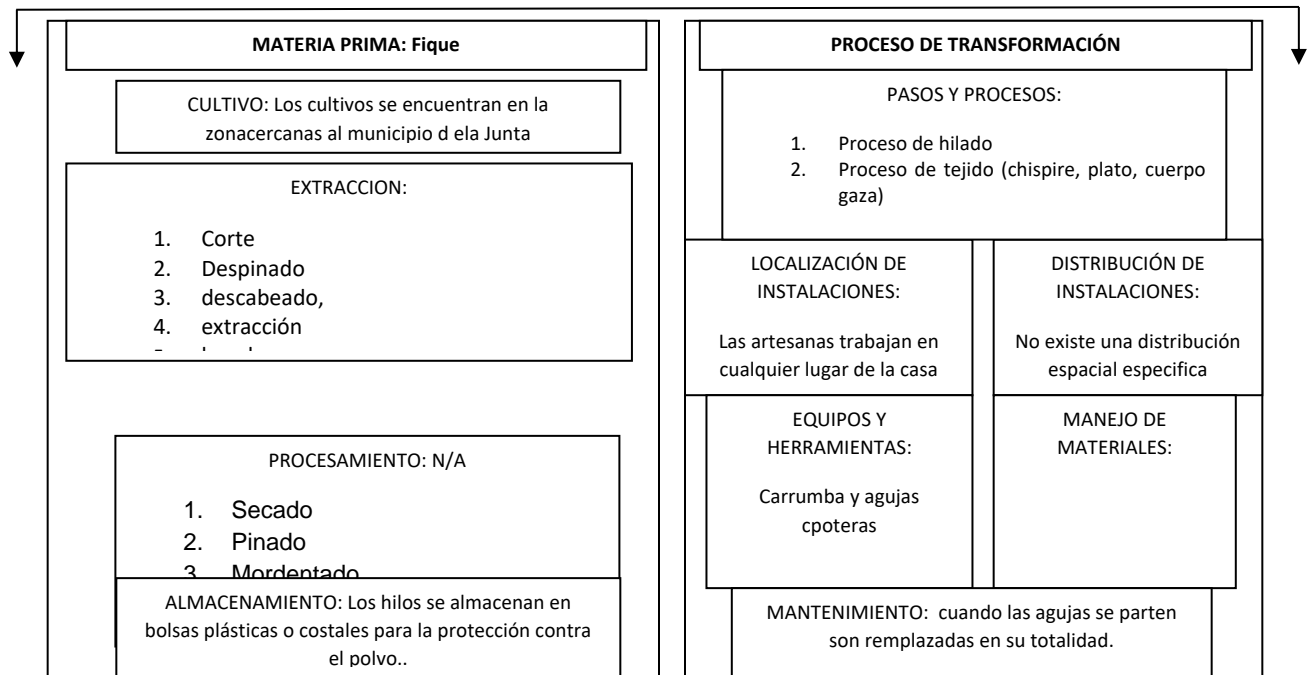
MATERIA PRIMA: Fique

CULTIVO: Los cultivos se encuentran en la zonacercanas al municipio d ela Junta

EXTRACCION:

1. Corte
2. Despinado
3. descabeado,
4. extracción
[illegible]

PROCESAMIENTO: N/A

1. Secado
2. Pinado
3. Mordentado

ALMACENAMIENTO: Los hilos se almacenan en bolsas plásticas o costales para la protección contra el polvo..

PROCESO DE TRANSFORMACIÓN

PASOS Y PROCESOS:

1. Proceso de hilado
2. Proceso de tejido (chispire, plato, cuerpo gaza)

LOCALIZACIÓN DE INSTALACIONES:

Las artesanas trabajan en cualquier lugar de la casa

DISTRIBUCIÓN DE INSTALACIONES:

No existe una distribución espacial especifica

EQUIPOS Y HERRAMIENTAS:

Carrumba y agujas cpoteras

MANEJO DE MATERIALES:

MANTENIMIENTO: cuando las agujas se parten son remplazadas en su totalidad.